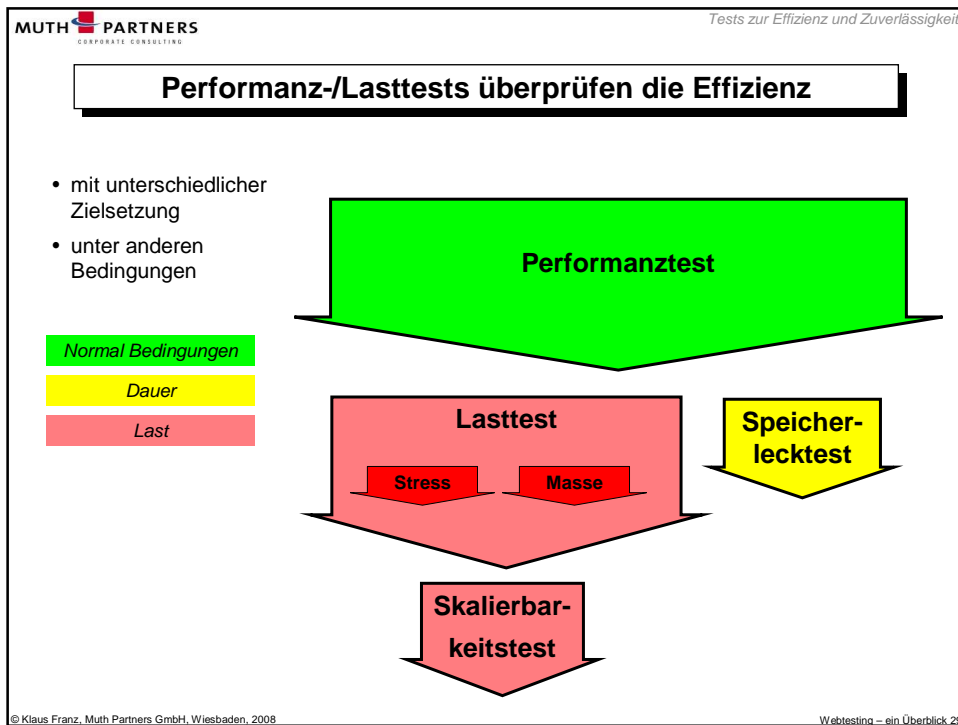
MUTH PARTNERS
CORPORATE CONSULTING

Tests zur Effizienz und Zuverlässigkeit

Performanz-/Lasttests überprüfen die Effizienz

• mit unterschiedlicher Zielsetzung
• unter anderen Bedingungen

Normal Bedingungen
Dauer
Last

Performanztest

Lasttest

Stress

Masse

Speicherlecktest

Skalierbarkeitstest

© Klaus Franz, Muth Partners GmbH, Wiesbaden, 2008

Webtesting – ein Überblick 2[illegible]